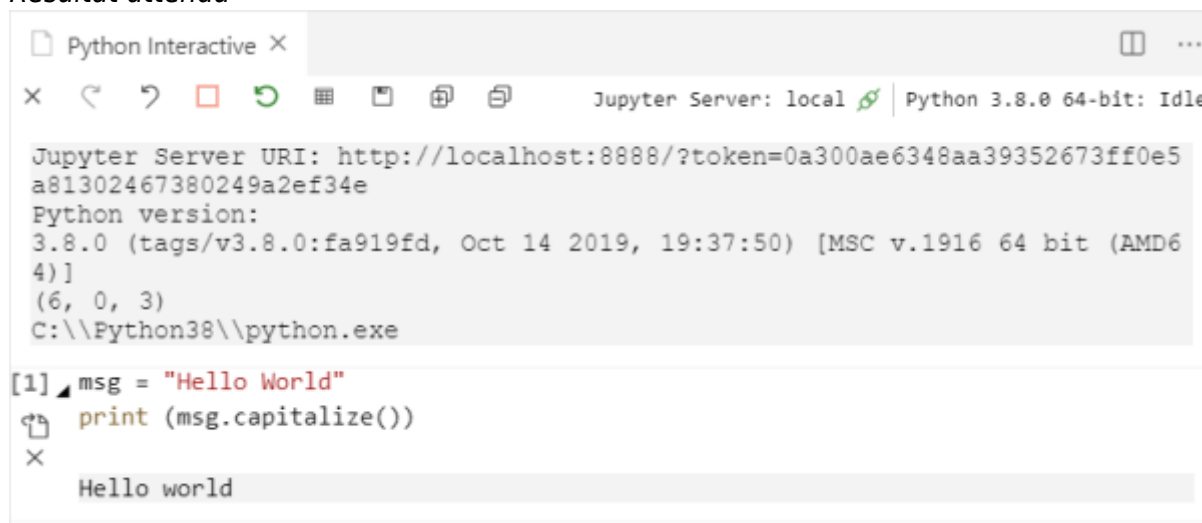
Python Interactive ×

Jupyter Server: local | Python 3.8.0 64-bit: Idle

Jupyter Server URI: http://localhost:8888/?token=0a300ae6348aa39352673ff0e5a81302467380249a2ef34e
Python version:
3.8.0 (tags/v3.8.0:fa919fd, Oct 14 2019, 19:37:50) [MSC v.1916 64 bit (AMD64)]
(6, 0, 3)
C:\\Python38\\python.exe

[1] msg = "Hello World"
print (msg.capitalize())

Hello world